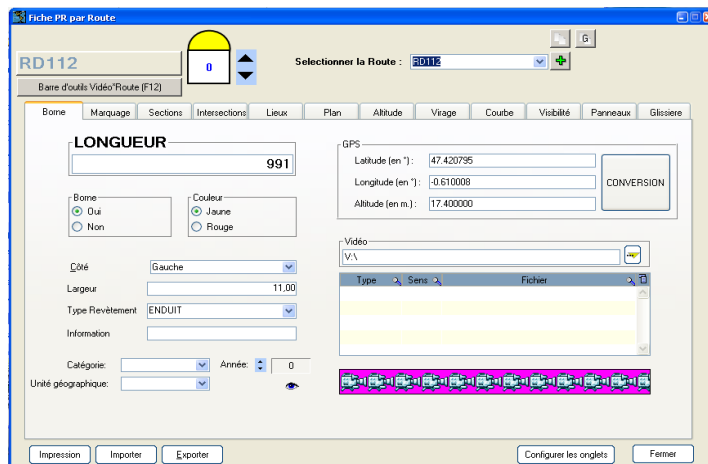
Fiche PR par Route

RD112

0

Barre d'outils Vidéo"Route (F12)

G

Selectionner la Route : RD112

Borne | Marquage | Sections | Intersections | Lieux | Plan | Altitude | Virage | Courbe | Visibilité | Panneaux | Glissiere

LONGUEUR

991

Borne
Oui
Non

Couleur
Jaune
Rouge

Côté Gauche

Largeur 11,00

Type Revêtement ENDUIT

Information

Catégorie:

Année: 0

Unité géographique:

GPS

Latitude (en °) : 47.420795

Longitude (en °) : -0.610008

Altitude (en m.) : 17.400000

CONVERSION

Vidéo

V:\

| Type | Sens | Fichier |
|---|---|---|

Impression | Importer | Exporter | Configurer les onglets | Fermer